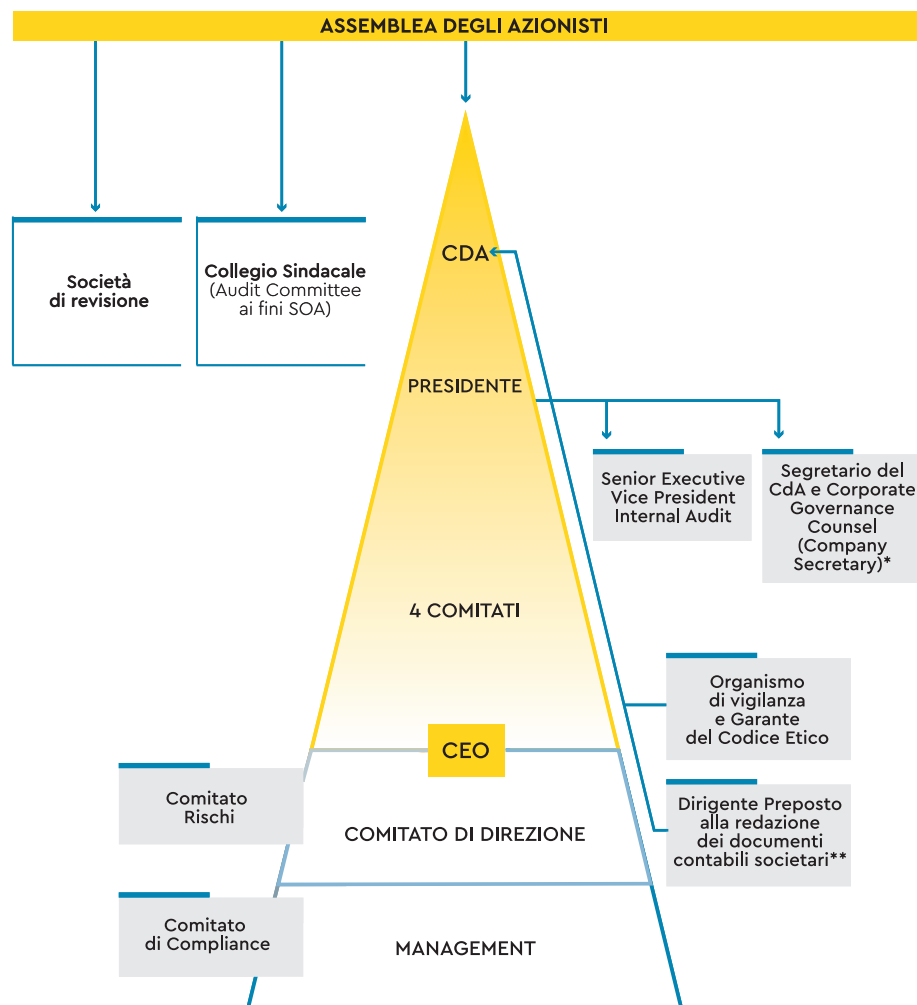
ASSEMBLEA DEGLI AZIONISTI

Società di revisione

Collegio Sindacale (Audit Committee ai fini SOA)

CDA

PRESIDENTE

Senior Executive Vice President Internal Audit

Segretario del CdA e Corporate Governance Counsel (Company Secretary)*

4 COMITATI

Organismo di vigilanza e Garante del Codice Etico

CEO

Comitato Rischi

COMITATO DI DIREZIONE

Dirigente Preposto alla redazione dei documenti contabili societari**

Comitato di Compliance

MANAGEMENT